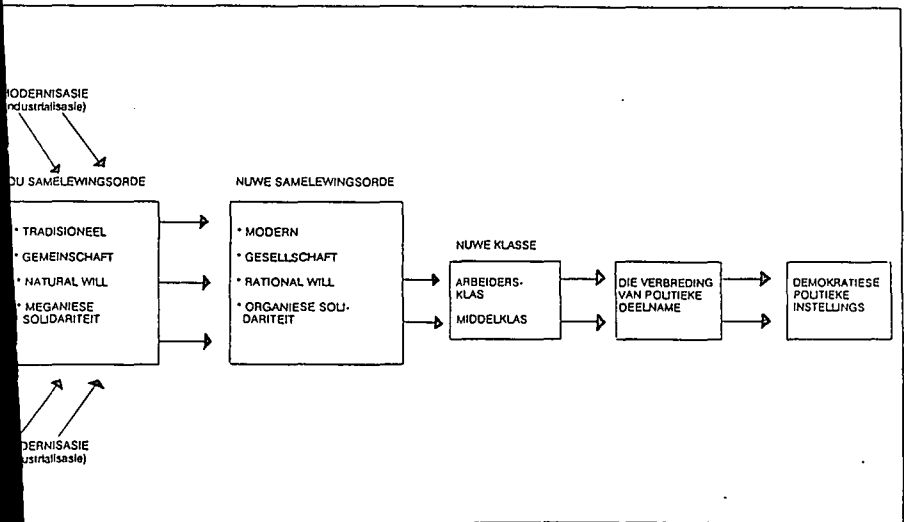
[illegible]ODERNISASIE
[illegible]ndustrialisasie)

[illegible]OU SAMELEWINGSORDE

* TRADISIONEEL
* GEMEINSCHAFT
* NATURAL WILL
* MEGANIESE SOLIDARITEIT

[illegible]DERNISASIE
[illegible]ustrialisasie)

NUWE SAMELEWINGSORDE

* MODERN
* GESELLSCHAFT
* RATIONAL WILL
* ORGANIESE SOLIDARITEIT

NUWE KLASSE

ARBEIDERSKLAS

MIDDELKLAS

DIE VERBREDING VAN POLITIEKE DEELNAME

DEMOKRATIESE POLITIEKE INSTELLINGS